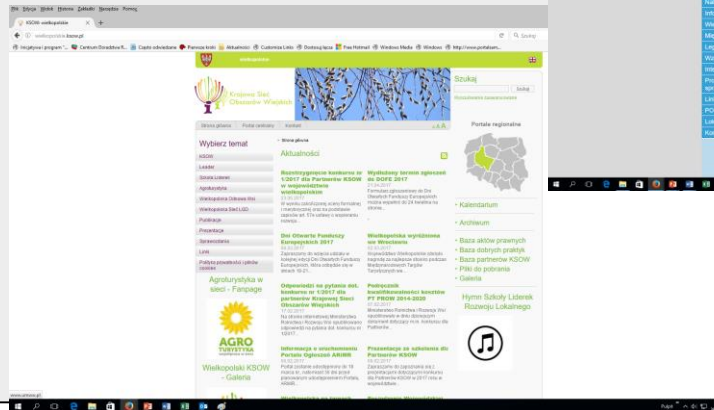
Plik Edycja Widok Historia Zakładki Narzędzia Pomoc
KSOW wielkopolska
wielkopolska.ksow.pl
Szukaj
wielkopolska
Krajowa Sieć Obszarów Wiejskich
Szukaj
Szukaj
Wyszukiwanie zaawansowane
Strona główna
Portal centralny
Kontakt
Wybierz temat
KSOW
Leader
Szkoła Liderek
Agroturystyka
Wielkopolska Odnowa Wsi
Wielkopolska Sieć LGD
Publikacje
Prezentacje
Sprawozdania
LINKI
Polityka prywatności i pliki cookies
Agroturystyka w sieci - Fanpage
AGRO TURYSTYKA
Wielkopolski KSOW - Galeria
Strona główna
Aktualności
Rozstrzygnięcie konkursu nr 1/2017 dla Partnerów KSOW w województwie wielkopolskim
Wydłużony termin zgłoszeń do DOFE 2017
Dni Otwarte Funduszy Europejskich 2017
Wielkopolska wyróżniona we Wrocławiu
Odpowiedzi na pytania ws. konkursu nr 1/2017 dla partnerów Krajowej Sieci Obszarów Wiejskich
Podręcznik kwalifikowalności kosztów PT PROW 2014-2020
Informacja o uruchomieniu Portalu Ogłoszeń ARiMR
Prezentacje ze szkolenia dla Partnerów KSOW
Portale regionalne
» Kalendarium
» Archiwum
» Baza aktów prawnych
» Baza dobrych praktyk
» Baza partnerów KSOW
» Pliki do pobrania
» Galeria
Hymn Szkoły Liderek Rozwoju Lokalnego